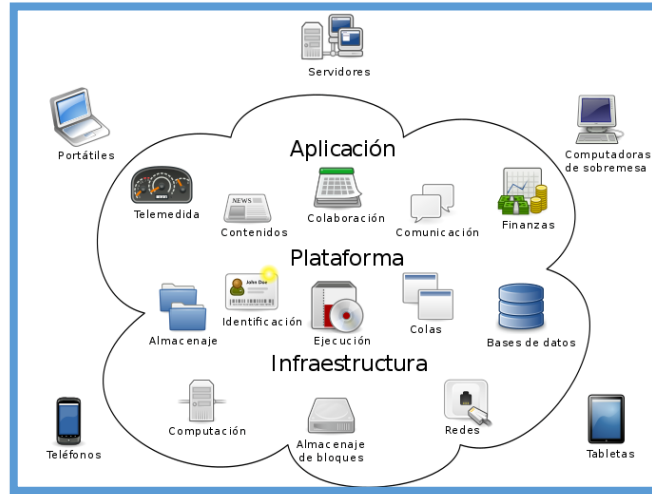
Servidores

Portátiles

Computadoras de sobremesa

Aplicación

Telemedida

NEWS

Contenidos

Colaboración

Comunicación

Finanzas

Plataforma

John Doe

Identificación

Almacenaje

Ejecución

Colas

Bases de datos

Infraestructura

Computación

Almacenaje de bloques

Redes

Teléfonos

Tabletas